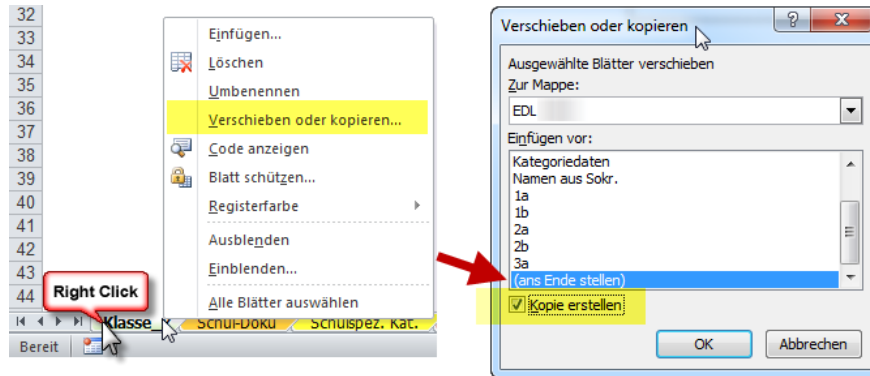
32
33
34
35
36
37
38
39
40
41
42
43
44

Einfügen...
Löschen
Umbenennen
Verschieben oder kopieren...
Code anzeigen
Blatt schützen...
Registerfarbe
Ausblenden
Einblenden...
Alle Blätter auswählen

Right Click

Klasse_ | Schul-Doku | Schulspez. Kat.

Bereit

Verschieben oder kopieren
?
Ausgewählte Blätter verschieben
Zur Mappe:
EDL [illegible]
Einfügen vor:
Kategoriedaten
Namen aus Sokr.
1a
1b
2a
2b
3a
(ans Ende stellen)
Kopie erstellen
OK
Abbrechen